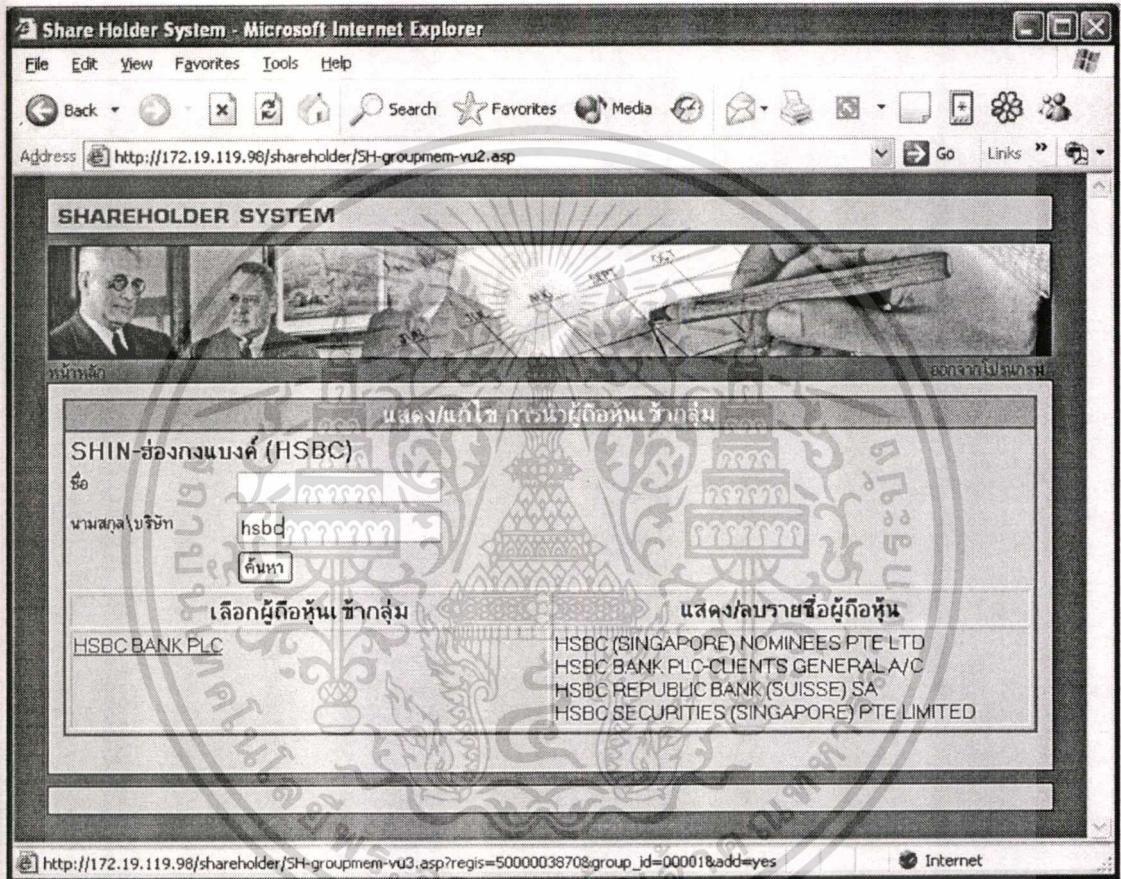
Share Holder System - Microsoft Internet Explorer

File Edit View Favorites Tools Help

Back Search Favorites Media

Address http://172.19.119.98/shareholder/SH-groupmem-vu2.asp Go Links

SHAREHOLDER SYSTEM

หน้าหลัก ออกจากโปรแกรม

แสดง/แก้ไข การนำผู้ถือหุ้นเข้ากลุ่ม

SHIN-ฮ่องกงแบงค์ (HSBC)

ชื่อ

นามสกุล\บริษัท hsbc

ค้นหา

| เลือกผู้ถือหุ้นเข้ากลุ่ม | แสดง/ลบรายชื่อผู้ถือหุ้น |
|---|---|
| HSBC BANK PLC | HSBC (SINGAPORE) NOMINEES PTE LTD<br>HSBC BANK PLC-CLIENTS GENERAL A/C<br>HSBC REPUBLIC BANK (SUISSE) SA<br>HSBC SECURITIES (SINGAPORE) PTE LIMITED |

http://172.19.119.98/shareholder/SH-groupmem-vu3.asp?regis=5000003870&group_id=00001&add=yes Internet